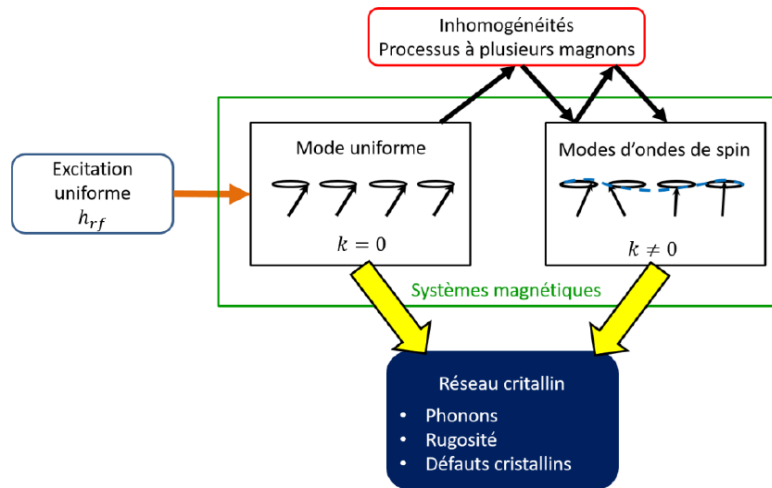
Inhomogénéités
Processus à plusieurs magnons

Excitation uniforme
$h_{rf}$

Mode uniforme

$k = 0$

Modes d'ondes de spin

$k \neq 0$

Systèmes magnétiques

Réseau critallin

- Phonons
- Rugosité
- Défauts cristallins